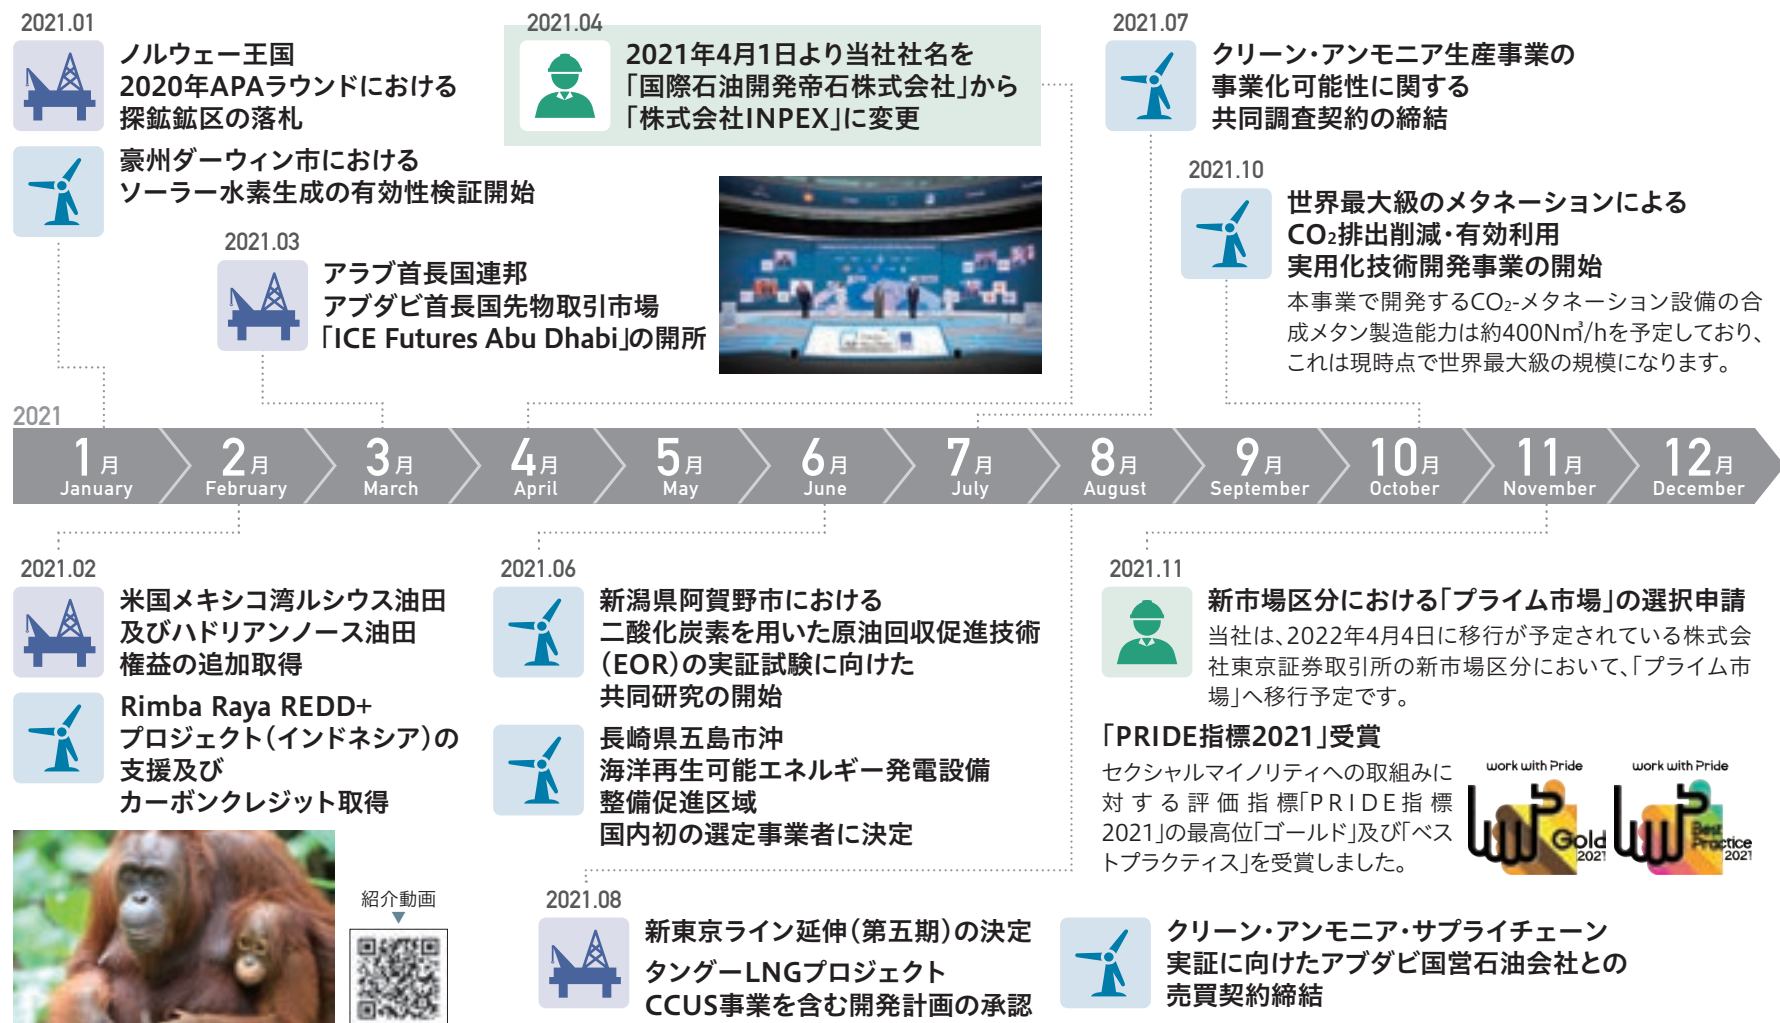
2021.01

ノルウェー王国 2020年APAラウンドにおける探鉱鉱区の落札

豪州ダーウィン市における ソーラー水素生成の有効性検証開始

2021.03

アラブ首長国連邦 アブダビ首長国先物取引市場 「ICE Futures Abu Dhabi」の開所

2021.04

2021年4月1日より当社社名を 「国際石油開発帝石株式会社」から 「株式会社INPEX」に変更

2021.07

クリーン・アンモニア生産事業の 事業化可能性に関する 共同調査契約の締結

2021.10

世界最大級のメタネーションによる $CO_2$排出削減・有効利用 実用化技術開発事業の開始

本事業で開発する$CO_2$-メタネーション設備の合成メタン製造能力は約400Nm³/hを予定しており、これは現時点で世界最大級の規模になります。

2021

| 1月 January | 2月 February | 3月 March | 4月 April | 5月 May | 6月 June | 7月 July | 8月 August | 9月 September | 10月 October | 11月 November | 12月 December |
|---|---|---|---|---|---|---|---|---|---|---|---|

2021.02

米国メキシコ湾ルシウス油田 及びハドリアンノース油田 権益の追加取得

Rimba Raya REDD+ プロジェクト(インドネシア)の 支援及び カーボンクレジット取得

紹介動画

2021.06

新潟県阿賀野市における 二酸化炭素を用いた原油回収促進技術 (EOR)の実証試験に向けた 共同研究の開始

長崎県五島市沖 海洋再生可能エネルギー発電設備 整備促進区域 国内初の選定事業者に決定

2021.11

新市場区分における「プライム市場」の選択申請

当社は、2022年4月4日に移行が予定されている株式会社東京証券取引所の新市場区分において、「プライム市場」へ移行予定です。

「PRIDE指標2021」受賞

セクシャルマイノリティへの取組みに対する評価指標「PRIDE指標2021」の最高位「ゴールド」及び「ベストプラクティス」を受賞しました。

work with Pride Gold 2021

work with Pride Best Practice 2021

2021.08

新東京ライン延伸(第五期)の決定

タングーLNGプロジェクト CCUS事業を含む開発計画の承認

クリーン・アンモニア・サプライチェーン 実証に向けたアブダビ国営石油会社との 売買契約締結